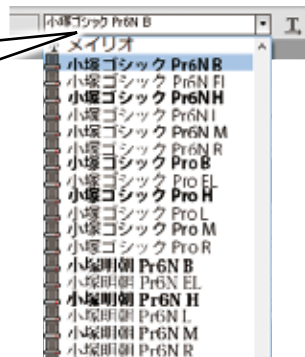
小塚ゴシック Pr6N B
T
メイリオ
小塚ゴシック Pr6N B
小塚ゴシック Pr6N EL
小塚ゴシック Pr6N H
小塚ゴシック Pr6N L
小塚ゴシック Pr6N M
小塚ゴシック Pr6N R
小塚ゴシック Pro B
小塚ゴシック Pro EL
小塚ゴシック Pro H
小塚ゴシック Pro L
小塚ゴシック Pro M
小塚ゴシック Pro R
小塚明朝 Pr6N B
小塚明朝 Pr6N EL
小塚明朝 Pr6N H
小塚明朝 Pr6N L
小塚明朝 Pr6N M
小塚明朝 Pr6N R